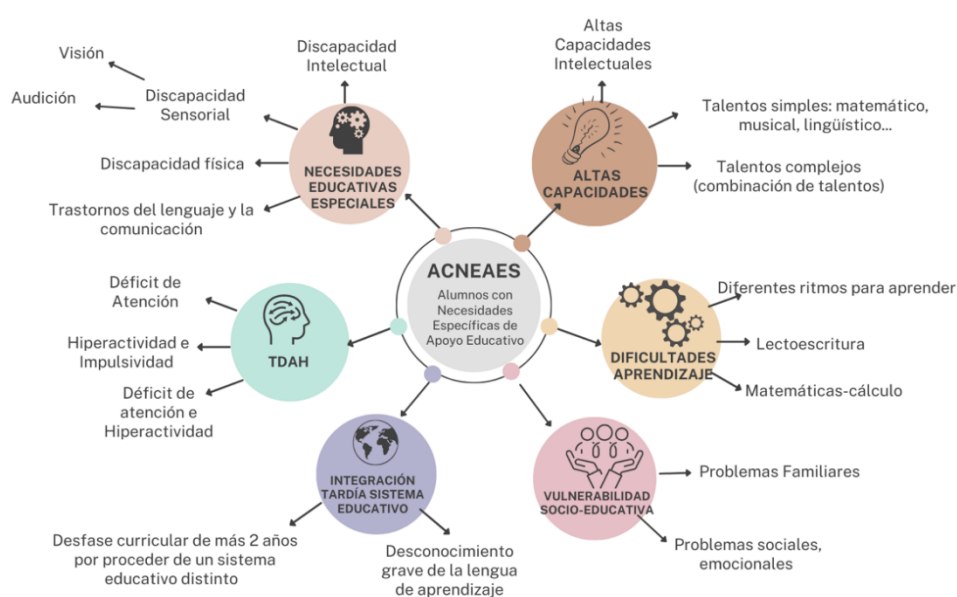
ACNEAES
Alumnos con Necesidades Específicas de Apoyo Educativo

NECESIDADES EDUCATIVAS ESPECIALES
Discapacidad Intelectual
Discapacidad Sensorial
Visión
Audición
Discapacidad física
Trastornos del lenguaje y la comunicación

ALTAS CAPACIDADES
Altas Capacidades Intelectuales
Talentos simples: matemático, musical, lingüístico...
Talentos complejos (combinación de talentos)

TDAH
Déficit de Atención
Hiperactividad e Impulsividad
Déficit de atención e Hiperactividad

DIFICULTADES APRENDIZAJE
Diferentes ritmos para aprender
Lectoescritura
Matemáticas-cálculo

INTEGRACIÓN TARDÍA SISTEMA EDUCATIVO
Desfase curricular de más 2 años por proceder de un sistema educativo distinto
Desconocimiento grave de la lengua de aprendizaje

VULNERABILIDAD SOCIO-EDUCATIVA
Problemas Familiares
Problemas sociales, emocionales